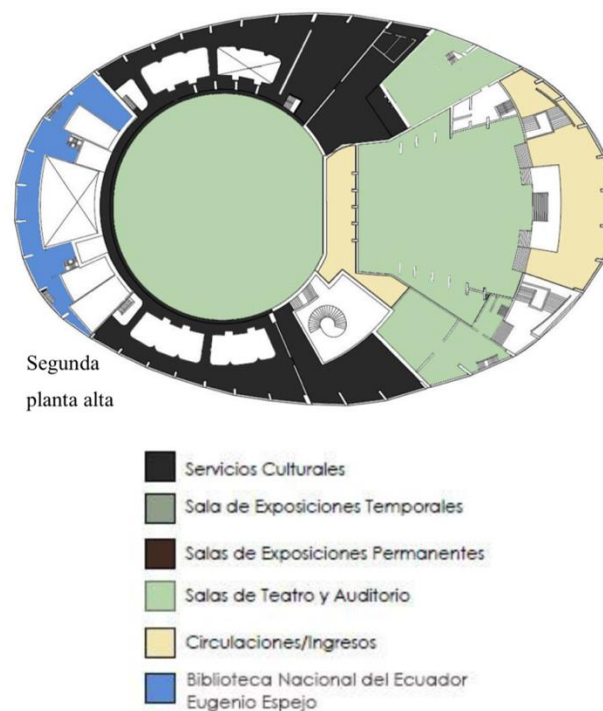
Segunda planta alta

Servicios Culturales
Sala de Exposiciones Temporales
Salas de Exposiciones Permanentes
Salas de Teatro y Auditorio
Circulaciones/Ingresos
Biblioteca Nacional del Ecuador Eugenio Espejo